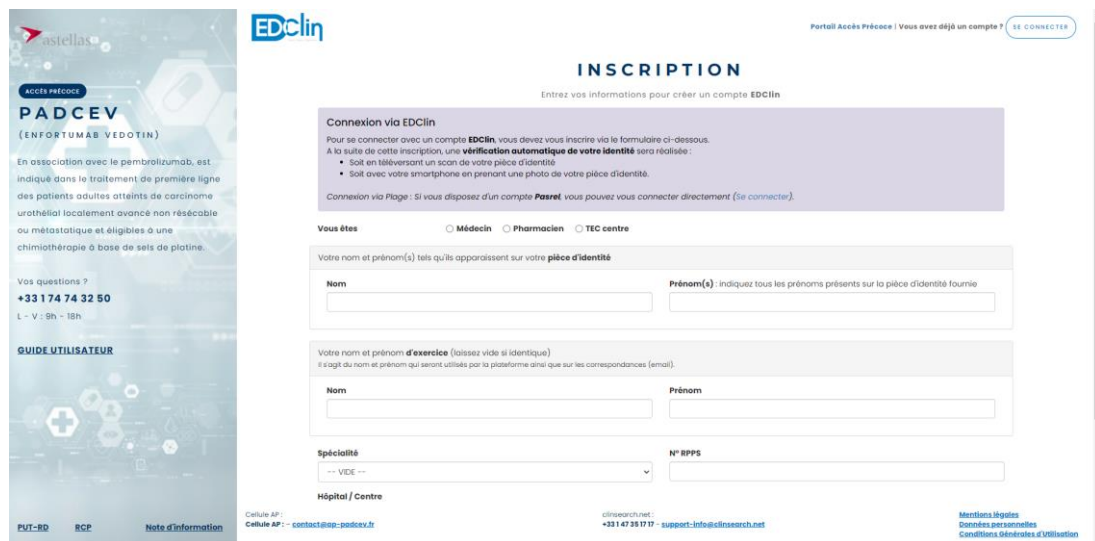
astellas

ACCÈS PRÉCOCE

PADCEV

(ENFORTUMAB VEDOTIN)

En association avec le pembrolizumab, est indiqué dans le traitement de première ligne des patients adultes atteints de carcinome urothélial localement avancé non résécable ou métastatique et éligibles à une chimiothérapie à base de sels de platine.

Vos questions ?

+33 1 74 74 32 50

L - V : 9h - 18h

GUIDE UTILISATEUR

PUT-RD RCP Note d'information

EDClin

Portail Accès Précoce | Vous avez déjà un compte ? SE CONNECTER

INSCRIPTION

Entrez vos informations pour créer un compte EDClin

Connexion via EDClin

Pour se connecter avec un compte EDClin, vous devez vous inscrire via le formulaire ci-dessous.
A la suite de cette inscription, une vérification automatique de votre identité sera réalisée :
• Soit en téléversant un scan de votre pièce d'identité
• Soit avec votre smartphone en prenant une photo de votre pièce d'identité.

Connexion via Plage : Si vous disposez d'un compte Pasrel, vous pouvez vous connecter directement (Se connecter).

Vous êtes ○ Médecin ○ Pharmacien ○ TEC centre

Votre nom et prénom(s) tels qu'ils apparaissent sur votre pièce d'identité

Nom

Prénom(s) : indiquez tous les prénoms présents sur la pièce d'identité fournie

Votre nom et prénom d'exercice (laissez vide si identique)
Il s'agit du nom et prénom qui seront utilisés par la plateforme ainsi que sur les correspondances (email).

Nom

Prénom

Spécialité

-- VIDE --

N° RPPS

Hôpital / Centre

Cellule AP :
Cellule AP : - contact@ap-padcev.fr

clinsearch.net :
+33 1 47 35 17 17 - support-info@clinsearch.net

Mentions légales
Données personnelles
Conditions Générales d'Utilisation